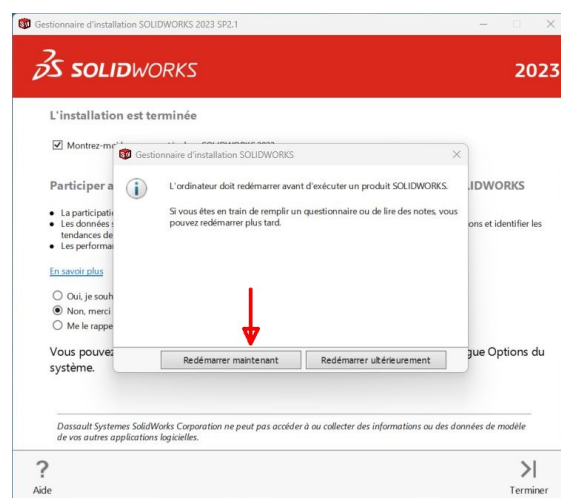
Gestionnaire d'installation SOLIDWORKS 2023 SP2.1

SOLIDWORKS

2023

L'installation est terminée

Montrez-m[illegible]

Participer a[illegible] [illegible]IDWORKS

• La participati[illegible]
• Les données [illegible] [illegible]ons et identifier les tendances de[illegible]
• Les performa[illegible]

En savoir plus

Oui, je souh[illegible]
Non, merci
Me le rappe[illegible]

Vous pouvez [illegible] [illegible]gue Options du système.

Gestionnaire d'installation SOLIDWORKS

L'ordinateur doit redémarrer avant d'exécuter un produit SOLIDWORKS.

Si vous êtes en train de remplir un questionnaire ou de lire des notes, vous pouvez redémarrer plus tard.

Redémarrer maintenant

Redémarrer ultérieurement

Dassault Systemes SolidWorks Corporation ne peut pas accéder à ou collecter des informations ou des données de modèle de vos autres applications logicielles.

?
Aide

Terminer